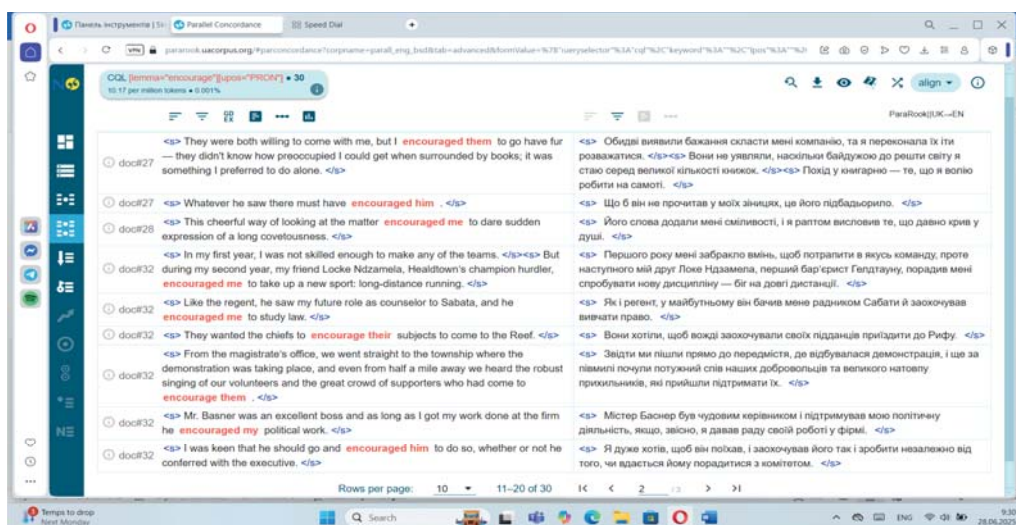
Панель інструменти | 5 | Parallel Concordance | Speed Dial

paranook.uacorpus.org/#parconcordance?corpname=parall_eng_bsd&tab=advanced&formValue=%7B"queryselector"%3A"cql"%2C"keyword"%3A""%2C"lpos"%3A""%2

CQL [lemma="encourage"][upos="PRON"] • 30
10.17 per million tokens • 0.001%

align

ParaRook|UK→EN

| | | |
|---|---|---|
| doc#27 | <s> They were both willing to come with me, but I encouraged them to go have fun — they didn't know how preoccupied I could get when surrounded by books; it was something I preferred to do alone. </s> | <s> Обидві виявили бажання скласти мені компанію, та я переконала їх іти розважатися. </s><s> Вони не уявляли, наскільки байдужою до решти світу я стаю серед великої кількості книжок. </s><s> Похід у книгарню — те, що я волію робити на самоті. </s> |
| doc#27 | <s> Whatever he saw there must have encouraged him . </s> | <s> Що б він не прочитав у моїх зіницях, це його підбадьорило. </s> |
| doc#28 | <s> This cheerful way of looking at the matter encouraged me to dare sudden expression of a long covetousness. </s> | <s> Його слова додали мені сміливості, і я раптом висловив те, що давно крив у душі. </s> |
| doc#32 | <s> In my first year, I was not skilled enough to make any of the teams. </s><s> But during my second year, my friend Locke Ndzamela, Healdtown's champion hurdler, encouraged me to take up a new sport: long-distance running. </s> | <s> Першого року мені забракло вмінь, щоб потрапити в якусь команду, проте наступного мій друг Локе Ндзамела, перший бар'єрист Гелдтауну, порадив мені спробувати нову дисципліну — біг на довгі дистанції. </s> |
| doc#32 | <s> Like the regent, he saw my future role as counselor to Sabata, and he encouraged me to study law. </s> | <s> Як і регент, у майбутньому він бачив мене радником Сабати й заохочував вивчати право. </s> |
| doc#32 | <s> They wanted the chiefs to encourage their subjects to come to the Reef. </s> | <s> Вони хотіли, щоб вожді заохочували своїх підданців приїздити до Рифу. </s> |
| doc#32 | <s> From the magistrate's office, we went straight to the township where the demonstration was taking place, and even from half a mile away we heard the robust singing of our volunteers and the great crowd of supporters who had come to encourage them . </s> | <s> Звідти ми пішли прямо до передмістя, де відбувалася демонстрація, і ще за півмилі почули потужний спів наших добровольців та великого натовпу прихильників, які прийшли підтримати їх. </s> |
| doc#32 | <s> Mr. Basner was an excellent boss and as long as I got my work done at the firm he encouraged my political work. </s> | <s> Містер Баснер був чудовим керівником і підтримував мою політичну діяльність, якщо, звісно, я давав раду своїй роботі у фірмі. </s> |
| doc#32 | <s> I was keen that he should go and encouraged him to do so, whether or not he conferred with the executive. </s> | <s> Я дуже хотів, щоб він поїхав, і заохочував його так і зробити незалежно від того, чи вдасться йому порадитися з комітетом. </s> |

Rows per page: 10 ▾ 11–20 of 30 |< < 2 /3 > >|

Temps to drop
Next Monday
Search
ENG
9:30
28.06.2025